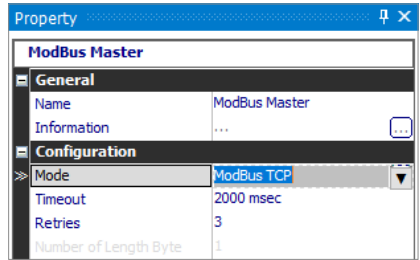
Property

ModBus Master

General

| | |
|---|---|
| Name | ModBus Master |
| Information | ... |

Configuration

| | |
|---|---|
| Mode | ModBus TCP |
| Timeout | 2000 msec |
| Retries | 3 |
| Number of Length Byte | 1 |